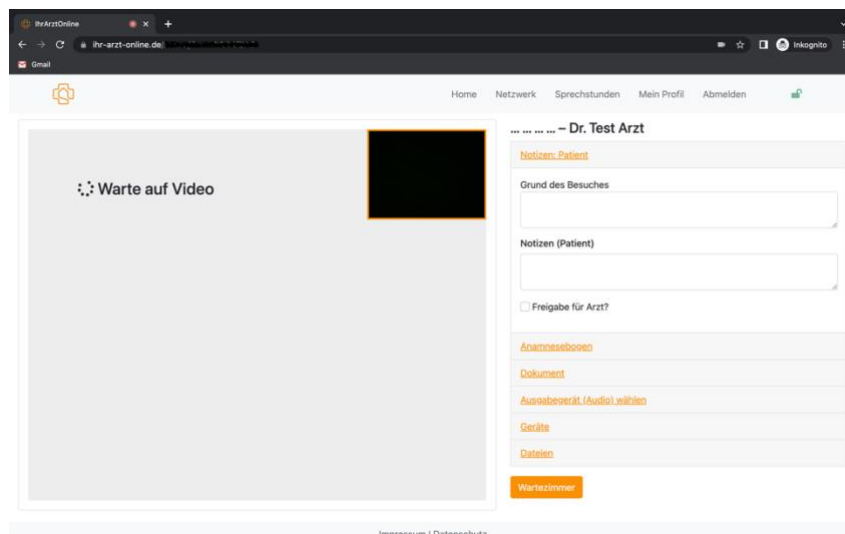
IhrArztOnline

ihr-arzt-online.de/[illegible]

Inkognito

Gmail

Home Netzwerk Sprechstunden Mein Profil Abmelden

Warte auf Video

... ... ... ... – Dr. Test Arzt

Notizen: Patient

Grund des Besuches

Notizen (Patient)

Freigabe für Arzt?

Anamnesebogen

Dokument

Ausgabegerät (Audio) wählen

Geräte

Dateien

Wartezimmer

Impressum | Datenschutz